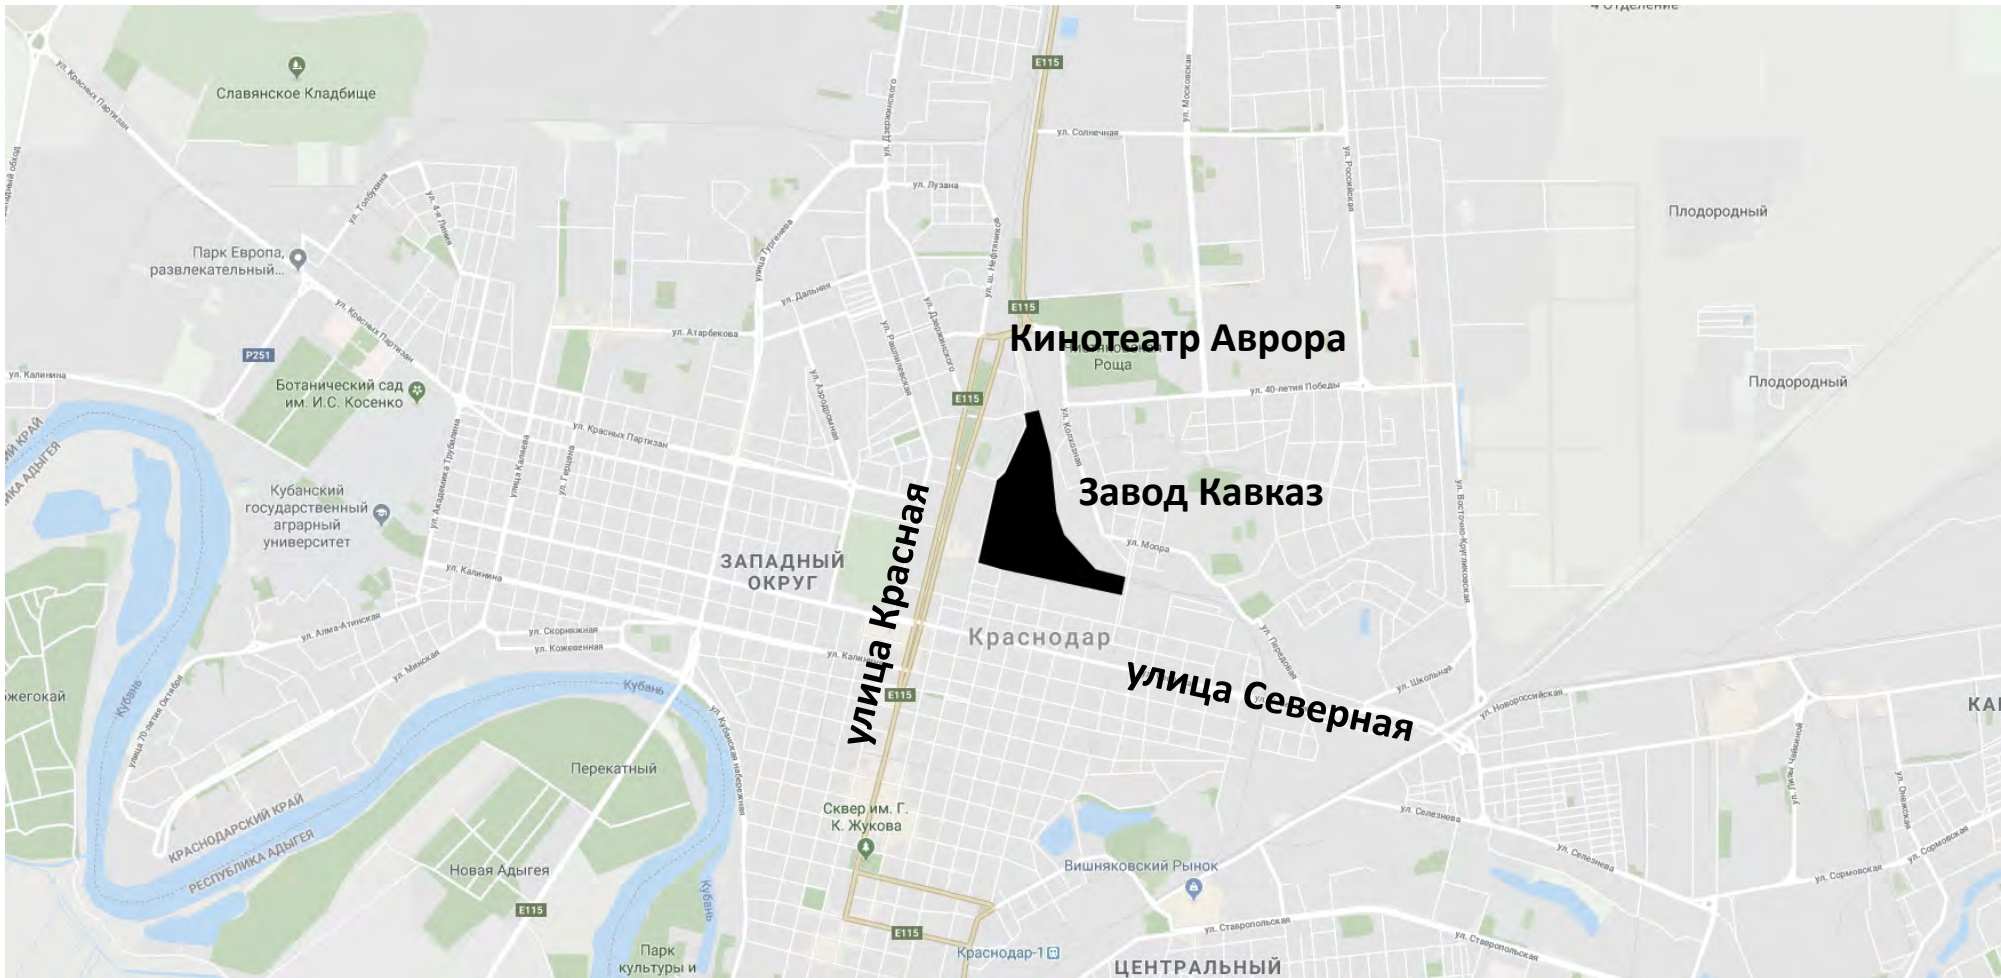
4 Отделение
E115
Славянское Кладбище
ул. Красных Партизан
ул. Солнечная
ул. Московская
ул. Российская
ул. Дзержинского
ул. Лузана
ул. Толбухина
ул. 4-я Линия
Плодородный
Парк Европа, развлекательный...
улица Тургенева
ул. Дальняя
ул. Нефтяников
ул. Атарбекова
ул. Красных Партизан
ул. Рашпилевская
ул. Дзержинского
Кинотеатр Аврора
P251
ул. Калинина
Ботанический сад им. И.С. Косенко
ул. Аэродромная
Роща
ул. 40-летия Победы
Плодородный
E115
ул. Красных Партизан
ул. Колхозная
Кубанский государственный аграрный университет
ул. Академика Трубилина
улица Калинина
ул. Герцена
Улица Красная
Завод Кавказ
ул. Мопра
ЗАПАДНЫЙ ОКРУГ
ул. Калинина
ул. Восточно-Кругликовская
ул. Алма-Атинская
ул. Скорняжная
ул. Кожевенная
Краснодар
ул. Калинина
ул. Передовая
ул. Минская
улица Северная
ул. Школьная
жегокай
Кубань
ул. Новороссийская
КАІ
улица 70-летия Октября
E115
ул. Кубанская набережная
Перекатный
ул. Чайкиной
ул. Онежская
ул. Селезнева
КРАСНОДАРСКИЙ КРАЙ
РЕСПУБЛИКА АДЫГЕЯ
Сквер им. Г. К. Жукова
ул. Селезнева
ул. Сормовская
ул. Сормовская
Новая Адыгея
Вишняковский Рынок
E115
Кубань
ул. Ставропольская
ул. Ставропольская
E115
Парк культуры и
Краснодар-1
ЦЕНТРАЛЬНЫЙ